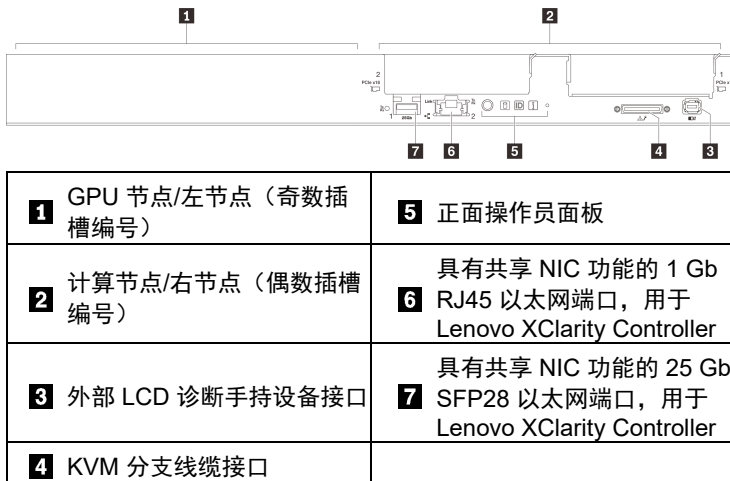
1 2

2
PCIe x16

1
PCIe x16

1 25Gb 2

7 6 5 4 3

| 1 GPU 节点/左节点（奇数插槽编号） | 5 正面操作员面板 |
|---|---|
| 2 计算节点/右节点（偶数插槽编号） | 6 具有共享 NIC 功能的 1 Gb RJ45 以太网端口，用于 Lenovo XClarity Controller |
| 3 外部 LCD 诊断手持设备接口 | 7 具有共享 NIC 功能的 25 Gb SFP28 以太网端口，用于 Lenovo XClarity Controller |
| 4 KVM 分支线缆接口 | |